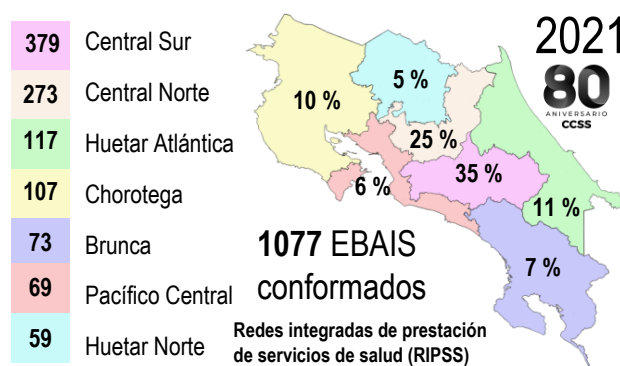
| | |
|---|---|
| 379 | Central Sur |
| 273 | Central Norte |
| 117 | Huetar Atlántica |
| 107 | Chorotega |
| 73 | Brunca |
| 69 | Pacífico Central |
| 59 | Huetar Norte |

2021
80
ANIVERSARIO
CCSS

10 %
5 %
25 %
6 %
35 %
11 %
7 %

1077 EBAIS conformados

Redes integradas de prestación de servicios de salud (RIPSS)